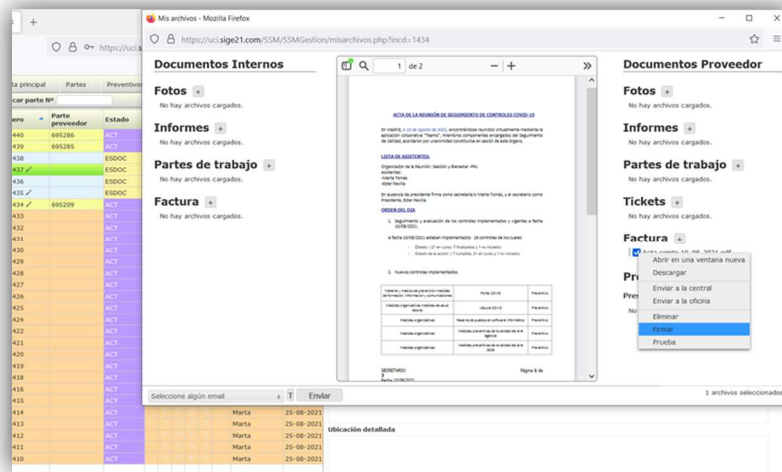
Mis archivos - Mozilla Firefox

https://uci.sige21.com/SSM/SSMGestion/misarchivos.php?incd=1434

https://uci.s

ta principal | Partes | Preventivos

car parte Nº

| ero | Parte proveedor | Estado |
|---|---|---|
| 440 | 695286 | ACT |
| 439 | 695285 | ACT |
| 438 | | ESDOC |
| 437 | | ACT |
| 436 | | ESDOC |
| 435 | | ESDOC |
| 434 | 695209 | ACT |
| 433 | | ACT |
| 432 | | ACT |
| 431 | | ACT |
| 430 | | ACT |
| 429 | | ACT |
| 428 | | ACT |
| 427 | | ACT |
| 426 | | ACT |
| 425 | | ACT |
| 424 | | ACT |
| 423 | | ACT |
| 422 | | ACT |
| 421 | | ACT |
| 420 | | ACT |
| 419 | | ACT |
| 418 | | ACT |
| 417 | | ACT |
| 416 | | ACT |
| 415 | | ACT |
| 414 | | ACT |
| 413 | | ACT |
| 412 | | ACT |
| 411 | | ACT |
| 410 | | ACT |

Marta 25-08-2021
Marta 25-08-2021
Marta 25-08-2021
Marta 25-08-2021
Marta 25-08-2021
Marta 25-08-2021

Documentos Internos

Fotos +
No hay archivos cargados.

Informes +
No hay archivos cargados.

Partes de trabajo +
No hay archivos cargados.

Factura +
No hay archivos cargados.

1 de 2

ACTA DE LA REUNIÓN DE SEGUIMIENTO DE CONTROLES COVID-19

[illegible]

LISTA DE ASISTENTES:

ORDEN DEL DIA

1. Seguimiento y evaluación de los controles implementados y vigentes a fecha 10/08/2021.

2. Nuevos controles implementados.

SECRETARIO

Página 1 de

Seleccione algún email

T Enviar

Ubicación detallada

Documentos Proveedor

Fotos +
No hay archivos cargados.

Informes +
No hay archivos cargados.

Partes de trabajo +
No hay archivos cargados.

Tickets +
No hay archivos cargados.

Factura +

Pr

Pres

No

Abrir en una ventana nueva
Descargar
Enviar a la central
Enviar a la oficina
Eliminar
Firmar
Prueba

1 archivos seleccionados